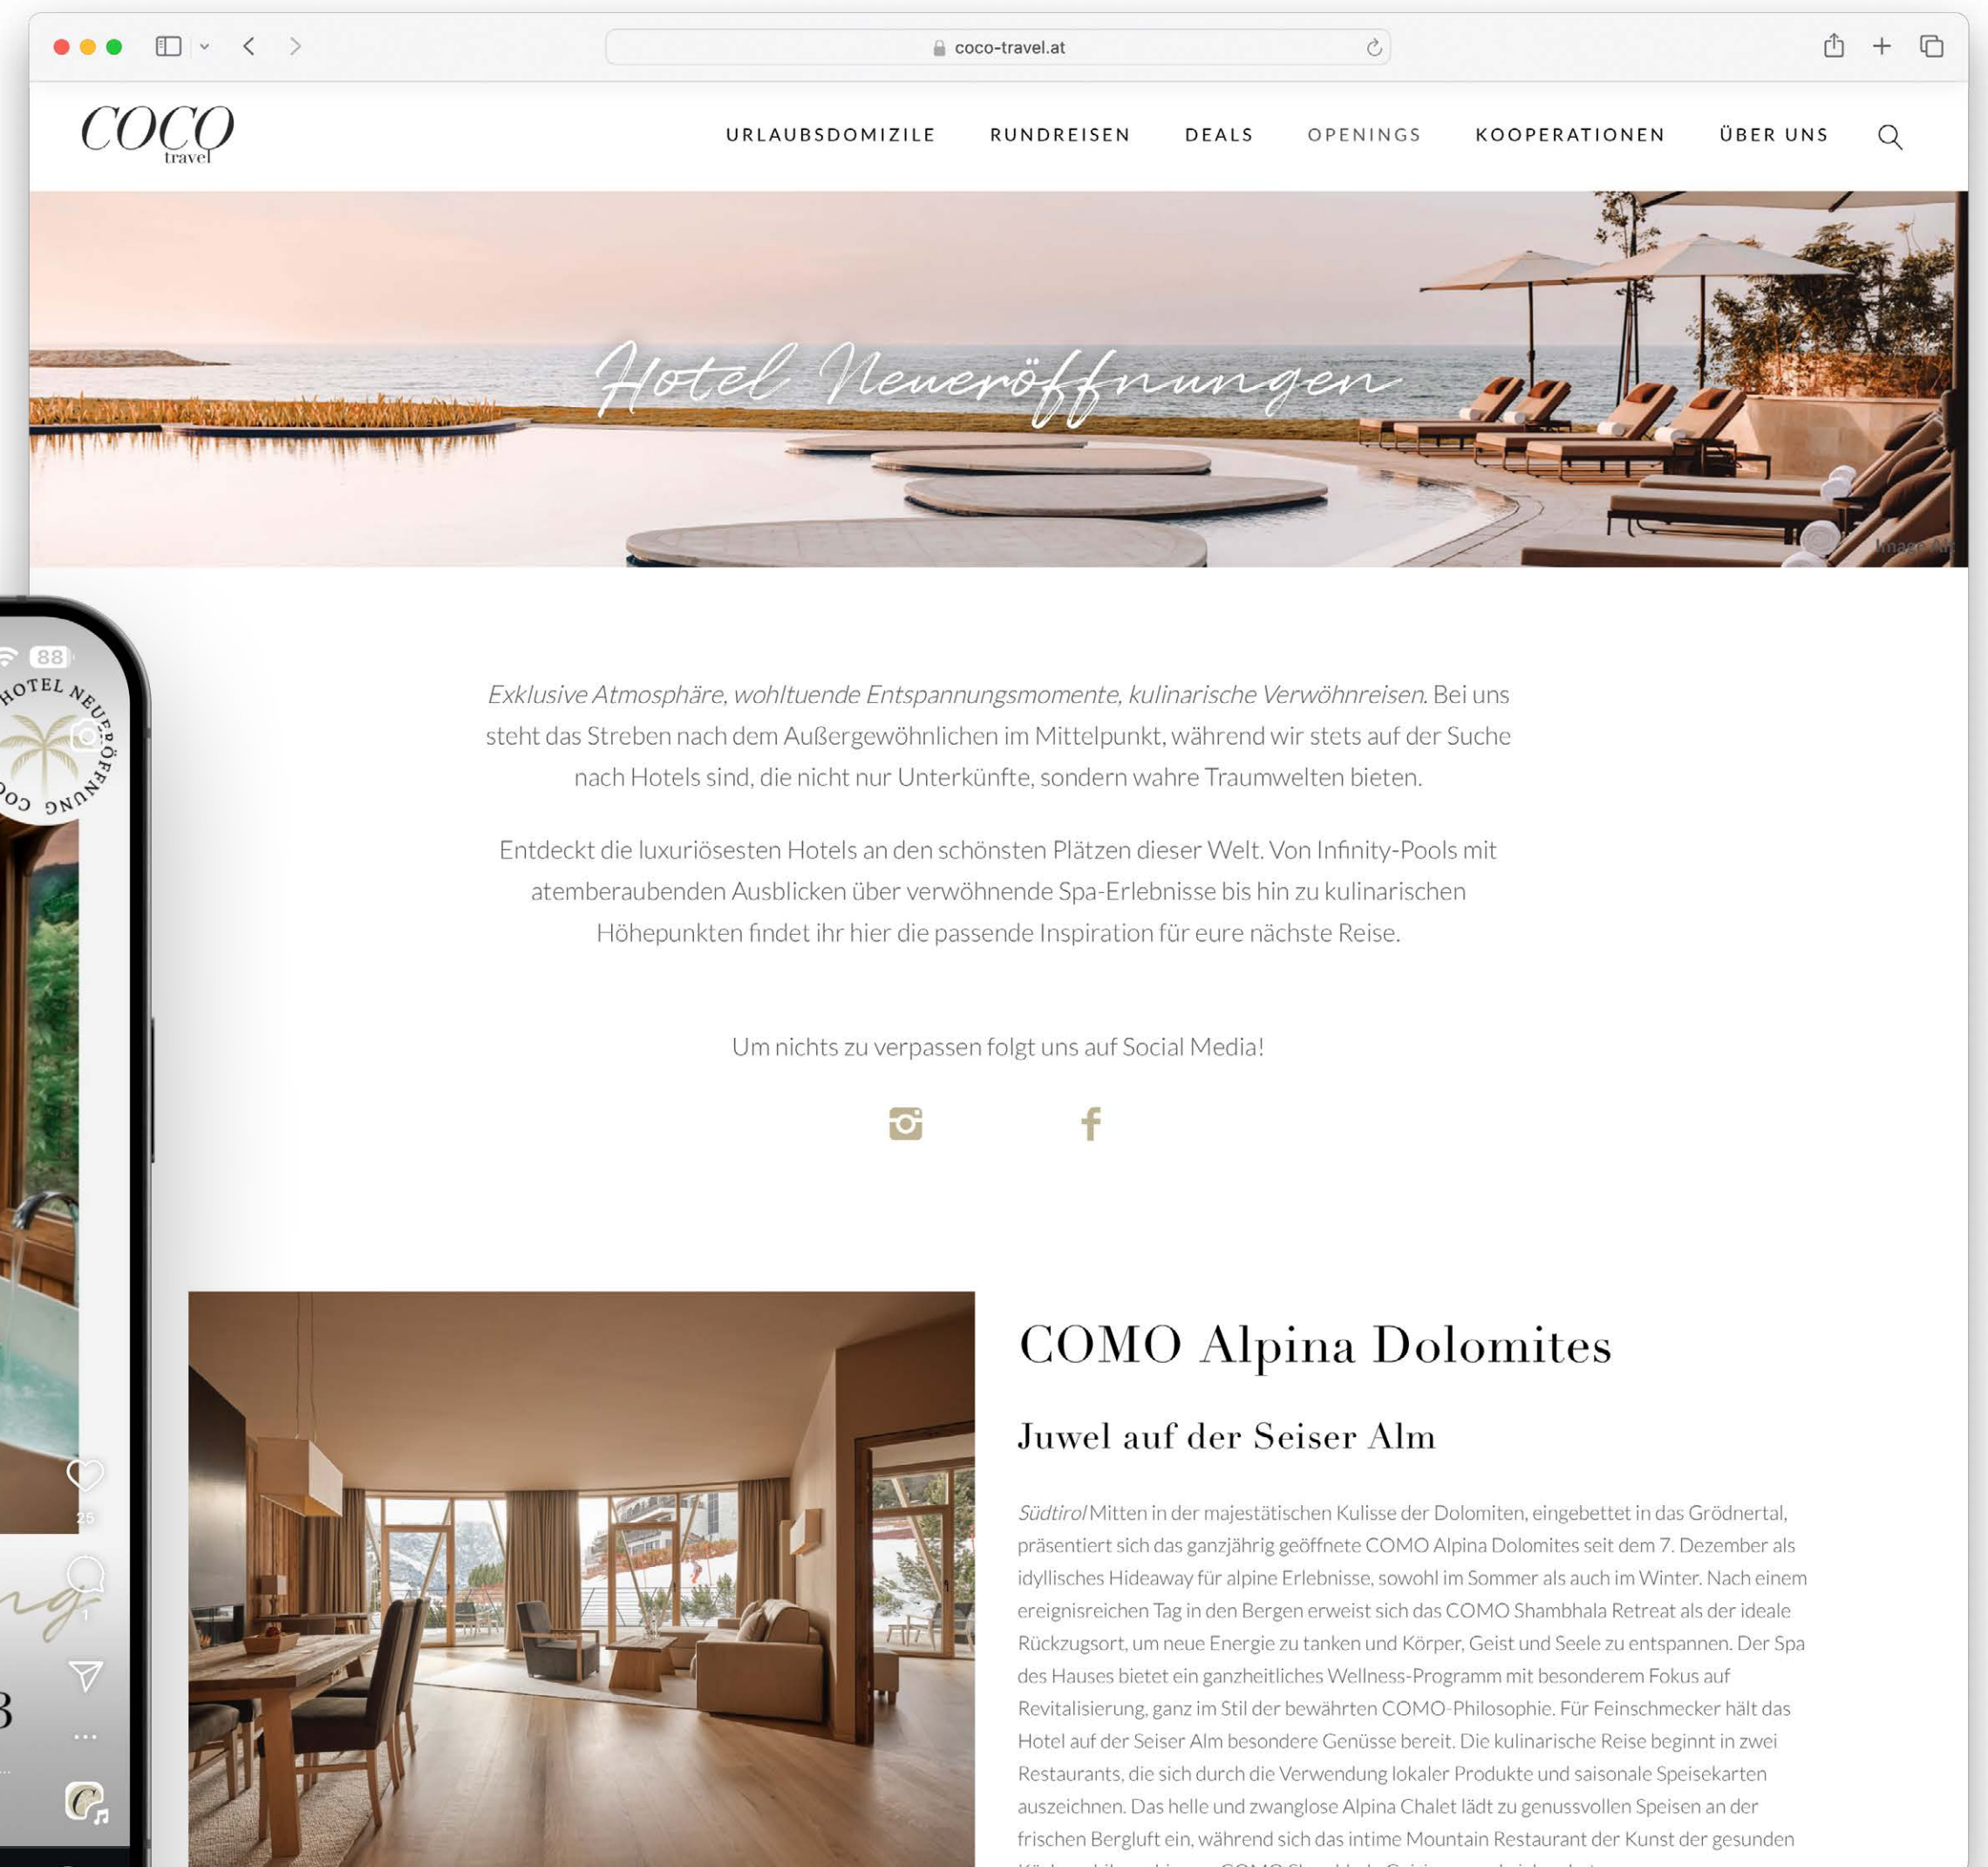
coco-travel.at

COCO travel

URLAUBSDOMIZILE RUNDREISEN DEALS OPENINGS KOOPERATIONEN ÜBER UNS

Hotel Neueröffnungen

Image Art

Exklusive Atmosphäre, wohltuende Entspannungsmomente, kulinarische Verwöhnreisen. Bei uns steht das Streben nach dem Außergewöhnlichen im Mittelpunkt, während wir stets auf der Suche nach Hotels sind, die nicht nur Unterkünfte, sondern wahre Traumwelten bieten.

Entdeckt die luxuriösesten Hotels an den schönsten Plätzen dieser Welt. Von Infinity-Pools mit atemberaubenden Ausblicken über verwöhnende Spa-Erlebnisse bis hin zu kulinarischen Höhepunkten findet ihr hier die passende Inspiration für eure nächste Reise.

Um nichts zu verpassen folgt uns auf Social Media!

88

HOTEL NEUERÖFFNUNG COCO

25

1

COMO Alpina Dolomites

Juwel auf der Seiser Alm

Südtirol Mitten in der majestätischen Kulisse der Dolomiten, eingebettet in das Grödnertal, präsentiert sich das ganzjährig geöffnete COMO Alpina Dolomites seit dem 7. Dezember als idyllisches Hideaway für alpine Erlebnisse, sowohl im Sommer als auch im Winter. Nach einem ereignisreichen Tag in den Bergen erweist sich das COMO Shambhala Retreat als der ideale Rückzugsort, um neue Energie zu tanken und Körper, Geist und Seele zu entspannen. Der Spa des Hauses bietet ein ganzheitliches Wellness-Programm mit besonderem Fokus auf Revitalisierung, ganz im Stil der bewährten COMO-Philosophie. Für Feinschmecker hält das Hotel auf der Seiser Alm besondere Genüsse bereit. Die kulinarische Reise beginnt in zwei Restaurants, die sich durch die Verwendung lokaler Produkte und saisonale Speisekarten auszeichnen. Das helle und zwanglose Alpina Chalet lädt zu genussvollen Speisen an der frischen Bergluft ein, während sich das intime Mountain Restaurant der Kunst der gesunden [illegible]